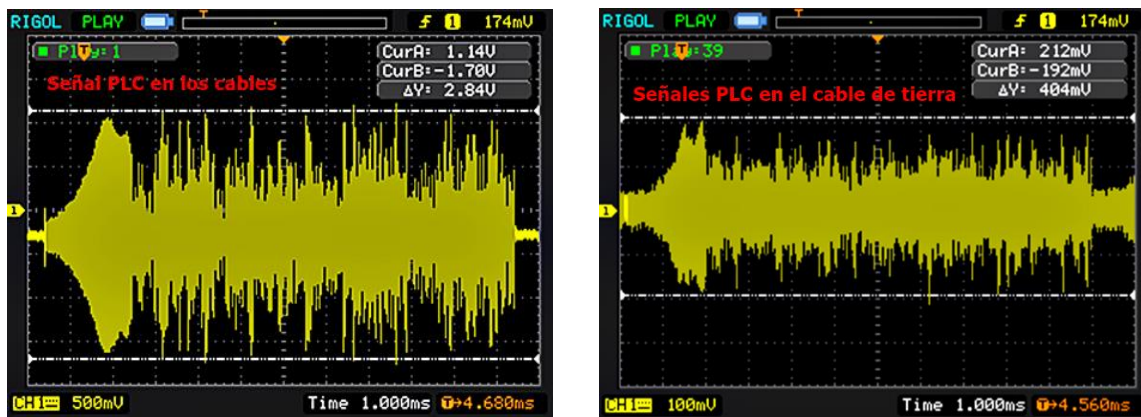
RIGOL PLAY T f 1 174mV

P1 T: 1

CurA: 1.14V
CurB: -1.70V
ΔY: 2.84V

Señal PLC en los cables

1

CH1 500mV

Time 1.000ms T→4.680ms

RIGOL PLAY T f 1 174mV

P1 T: 39

CurA: 212mV
CurB: -192mV
ΔY: 404mV

Señales PLC en el cable de tierra

1

CH1 100mV

Time 1.000ms T→4.560ms